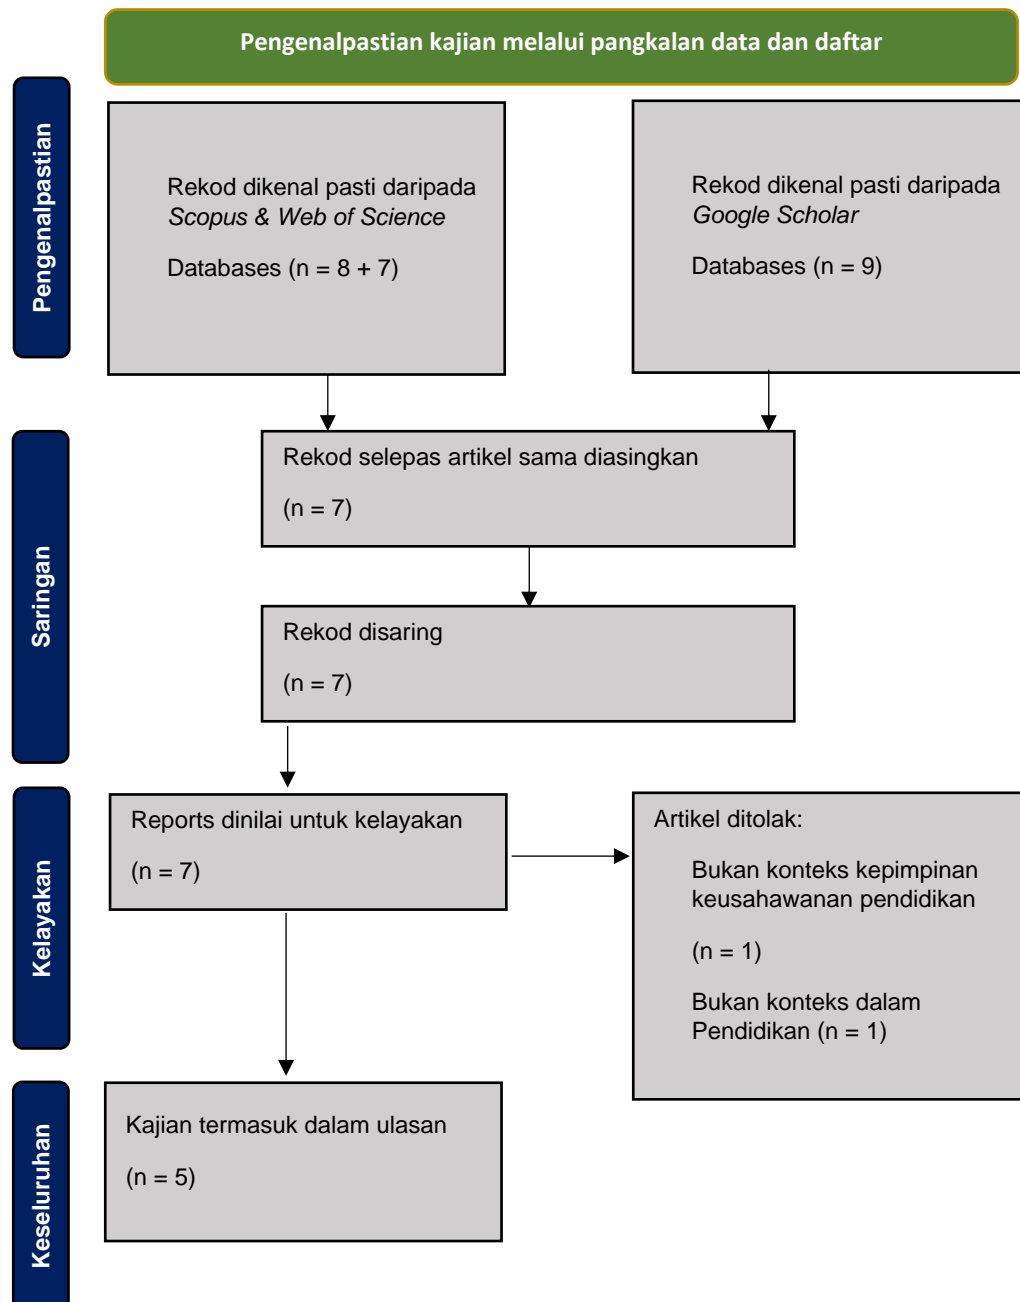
Pengenalpastian kajian melalui pangkalan data dan daftar

Pengenalpastian

Rekod dikenal pasti daripada *Scopus & Web of Science*

Databases (n = 8 + 7)

Rekod dikenal pasti daripada *Google Scholar*

Databases (n = 9)

Saringan

Rekod selepas artikel sama diasingkan

(n = 7)

Rekod disaring

(n = 7)

Kelayakan

Reports dinilai untuk kelayakan

(n = 7)

Artikel ditolak:

Bukan konteks kepimpinan keusahawanan pendidikan

(n = 1)

Bukan konteks dalam Pendidikan (n = 1)

Keseluruhan

Kajian termasuk dalam ulasan

(n = 5)